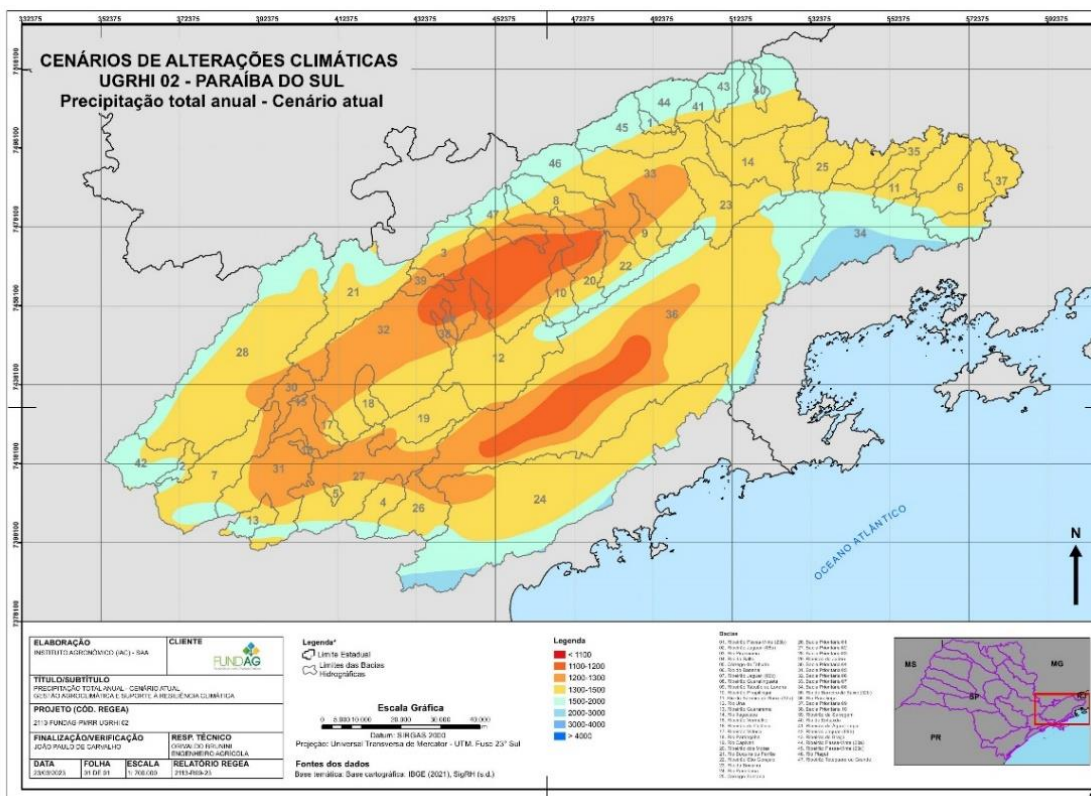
332375 352375 372375 392375 412375 432375 452375 472375 492375 512375 532375 552375 572375 592375

CENÁRIOS DE ALTERAÇÕES CLIMÁTICAS
UGRHI 02 - PARAÍBA DO SUL
Precipitação total anual - Cenário atual

44 43 40 41 1 45 46 14 25 35 33 11 6 37 8 47 23 9 34 3 22 39 20 10 21 32 36 38 28 12 30 15 18 19 17 42 7 31 5 27 4 26 24 13

OCEANO ATLÂNTICO

N

ELABORAÇÃO
INSTITUTO AGRONÔMICO (IAC) - SAA

CLIENTE
FUNDAG

TÍTULO/SUBTÍTULO
PRECIPITAÇÃO TOTAL ANUAL - CENÁRIO ATUAL
GESTÃO AGROCLIMÁTICA E SUPORTE À RESILIÊNCIA CLIMÁTICA

PROJETO (CÓD. REGEA)
2113-FUNDAG-PWRR UGRHI 02

FINALIZAÇÃO/VERIFICAÇÃO
JOÃO PAULO DE CARVALHO

RESP. TÉCNICO
ORIVALDO BRUNINI
ENGENHEIRO AGRÍCOLA

| DATA | FOLHA | ESCALA | RELATÓRIO REGEA |
|---|---|---|---|
| 23/09/2023 | 01 DE 01 | 1: 700.000 | 2113-R09-23 |

Legenda*
Limite Estadual
Limites das Bacias Hidrográficas

Escala Gráfica
0 5.000 10.000 20.000 30.000 40.000

Datum: SIRGAS 2000
Projeção: Universal Transversa de Mercator - UTM, Fuso 23° Sul

Fontes dos dados
Base temática: Base cartográfica: IBGE (2021), SigRH (s.d.)

Legenda
< 1100
1100-1200
1200-1300
1300-1500
1500-2000
2000-3000
3000-4000
> 4000

Bacias
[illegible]

MS
MG
SP
PR